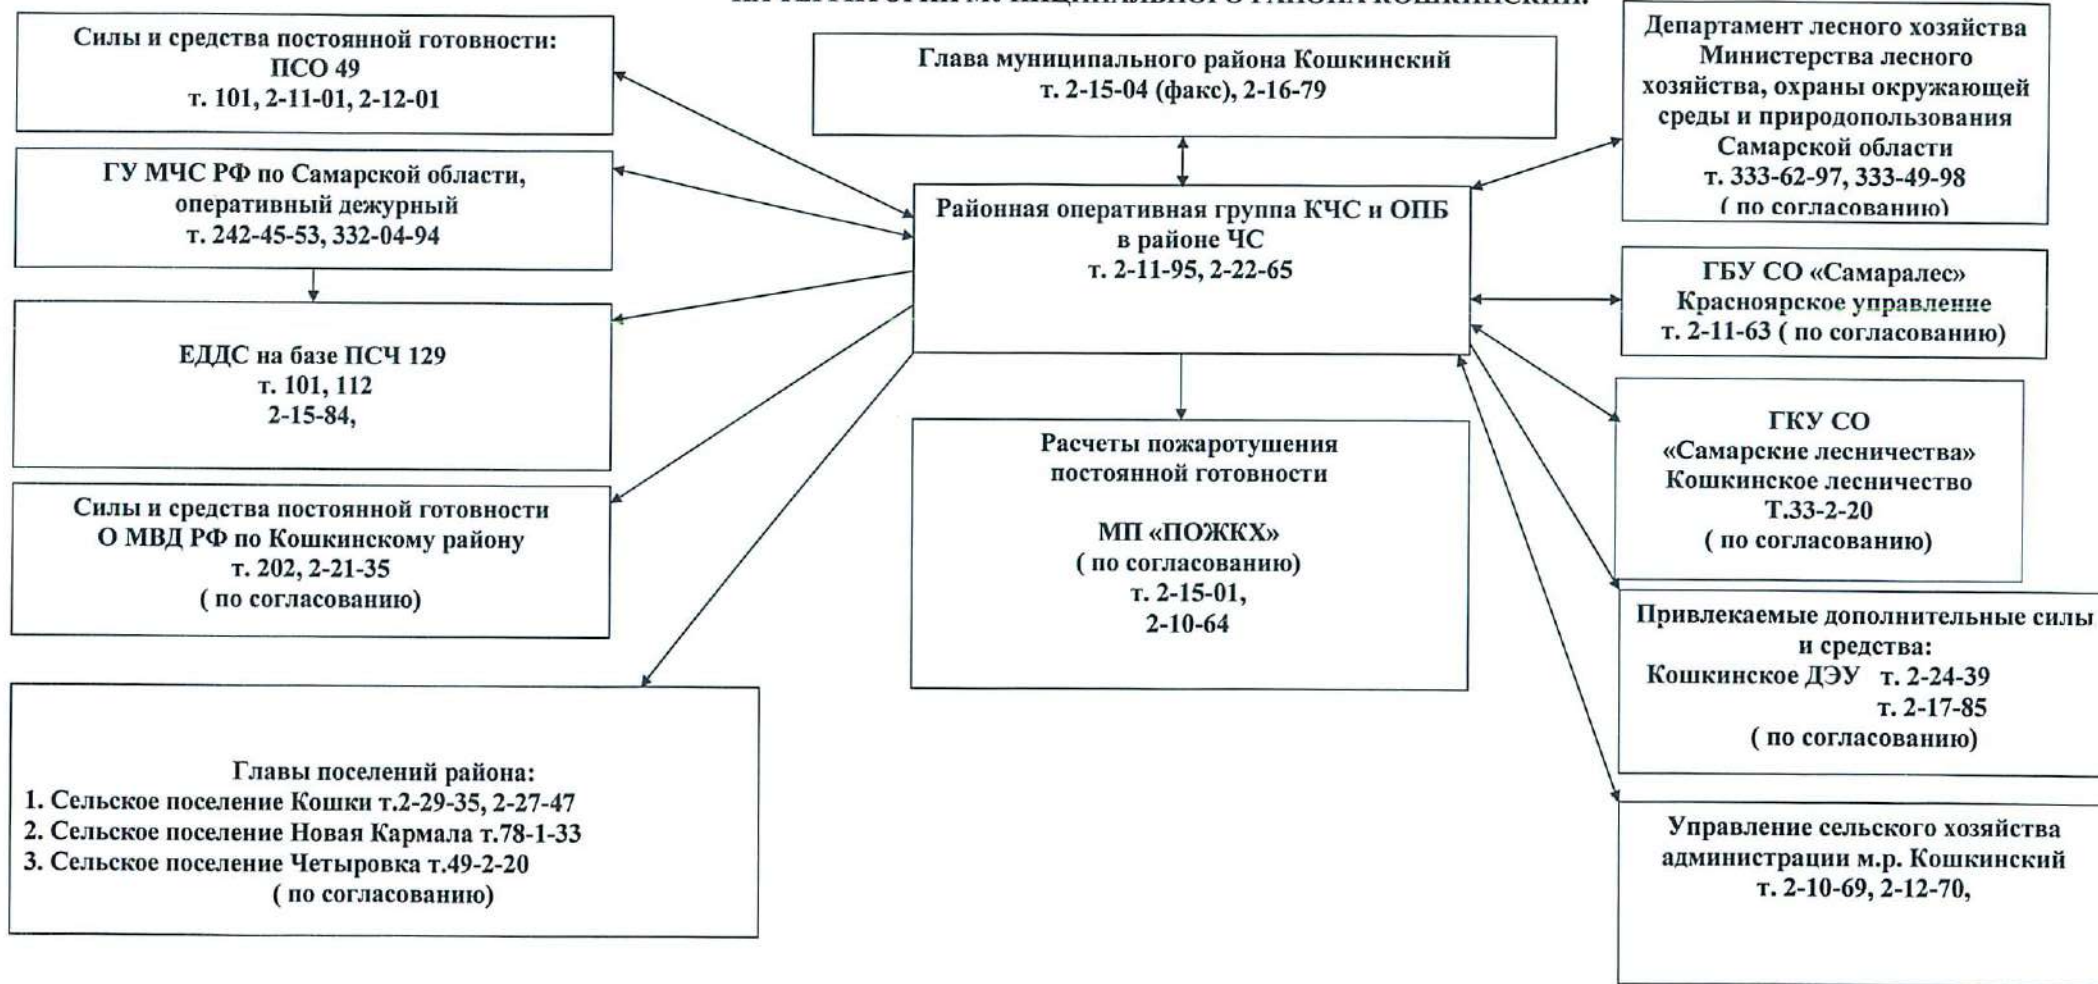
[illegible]

Силы и средства постоянной готовности:
ПСО 49
т. 101, 2-11-01, 2-12-01

ГУ МЧС РФ по Самарской области,
оперативный дежурный
т. 242-45-53, 332-04-94

ЕДДС на базе ПСЧ 129
т. 101, 112
2-15-84,

Силы и средства постоянной готовности
О МВД РФ по Кошкинскому району
т. 202, 2-21-35
( по согласованию)

Главы поселений района:
1. Сельское поселение Кошки т.2-29-35, 2-27-47
2. Сельское поселение Новая Кармала т.78-1-33
3. Сельское поселение Четыровка т.49-2-20
( по согласованию)

Глава муниципального района Кошкинский
т. 2-15-04 (факс), 2-16-79

Районная оперативная группа КЧС и ОПБ
в районе ЧС
т. 2-11-95, 2-22-65

Расчеты пожаротушения
постоянной готовности

МП «ПОЖКХ»
( по согласованию)
т. 2-15-01,
2-10-64

Департамент лесного хозяйства
Министерства лесного
хозяйства, охраны окружающей
среды и природопользования
Самарской области
т. 333-62-97, 333-49-98
( по согласованию)

ГБУ СО «Самаралес»
Красноярское управление
т. 2-11-63 ( по согласованию)

ГКУ СО
«Самарские лесничества»
Кошкинское лесничество
Т.33-2-20
( по согласованию)

Привлекаемые дополнительные силы
и средства:
Кошкинское ДЭУ т. 2-24-39
т. 2-17-85
( по согласованию)

Управление сельского хозяйства
администрации м.р. Кошкинский
т. 2-10-69, 2-12-70,